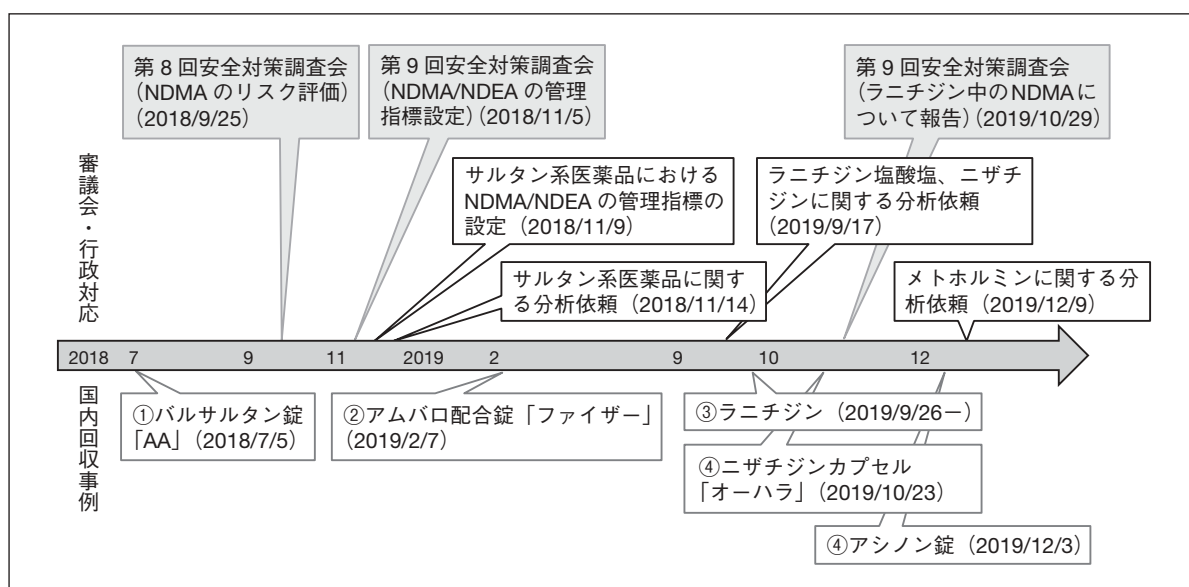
第 8 回安全対策調査会（NDMA のリスク評価）（2018/9/25）

第 9 回安全対策調査会（NDMA/NDEA の管理指標設定）（2018/11/5）

第 9 回安全対策調査会（ラニチジン中のNDMAについて報告）（2019/10/29）

審議会・行政対応

サルタン系医薬品におけるNDMA/NDEA の管理指標の設定（2018/11/9）

ラニチジン塩酸塩、ニザチジンに関する分析依頼（2019/9/17）

サルタン系医薬品に関する分析依頼（2018/11/14）

メトホルミンに関する分析依頼（2019/12/9）

2018 7 9 11 2019 2 9 10 12

国内回収事例

①バルサルタン錠「AA」（2018/7/5）

②アムバロ配合錠「ファイザー」（2019/2/7）

③ラニチジン（2019/9/26ー）

④ニザチジンカプセル「オーハラ」（2019/10/23）

④アシノン錠（2019/12/3）